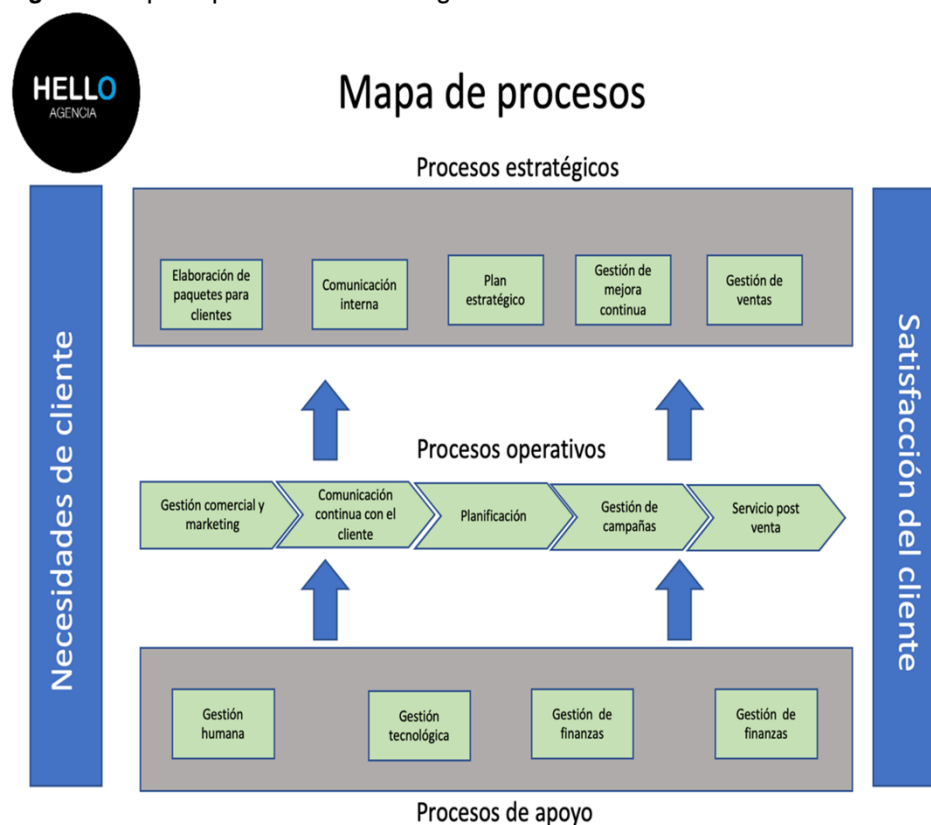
HELLO
AGENCIA

Mapa de procesos

Procesos estratégicos

Elaboración de paquetes para clientes

Comunicación interna

Plan estratégico

Gestión de mejora continua

Gestión de ventas

Necesidades de cliente

Satisfacción del cliente

Procesos operativos

Gestión comercial y marketing

Comunicación continua con el cliente

Planificación

Gestión de campañas

Servicio post venta

Gestión humana

Gestión tecnológica

Gestión de finanzas

Gestión de finanzas

Procesos de apoyo